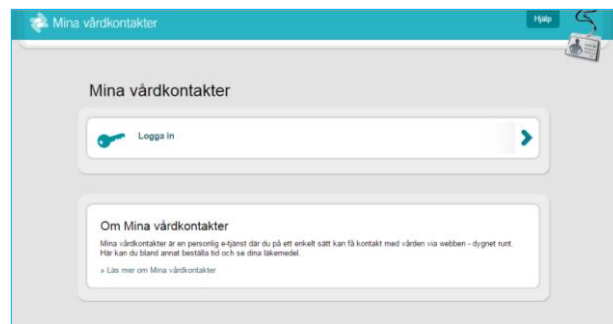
Mina vårdkontakter

Hjälp

Mina vårdkontakter

Logga in

Om Mina vårdkontakter

Mina vårdkontakter är en personlig e-tjänst där du på ett enkelt sätt kan få kontakt med vården via webben - dygnet runt. Här kan du bland annat beställa tid och se dina läkemedel.

» Läs mer om Mina vårdkontakter